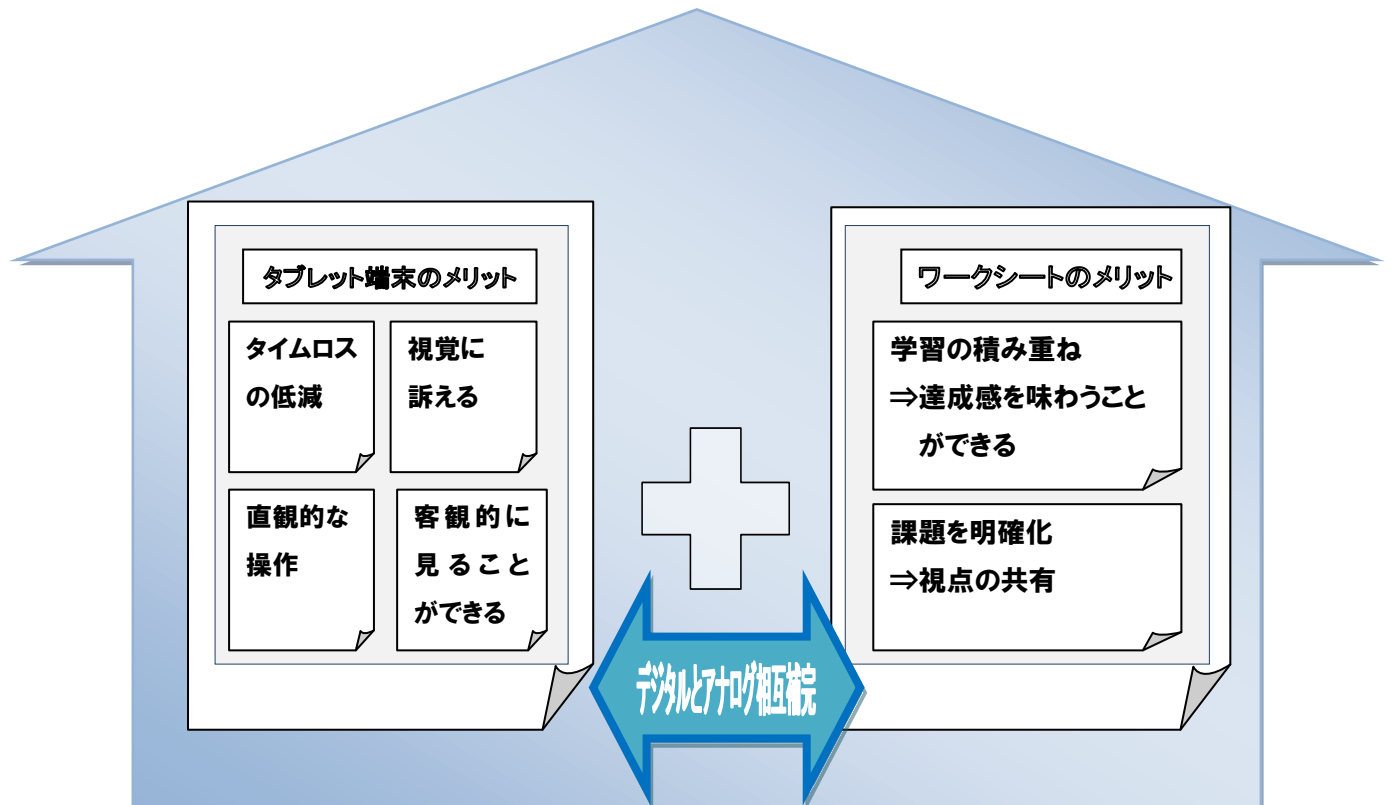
タブレット端末のメリット

タイムロスの低減

視覚に訴える

直観的な操作

客観的に見ることができる

ワークシートのメリット

学習の積み重ね
⇒達成感を味わうことができる

課題を明確化
⇒視点の共有

デジタルとアナログ相互補完